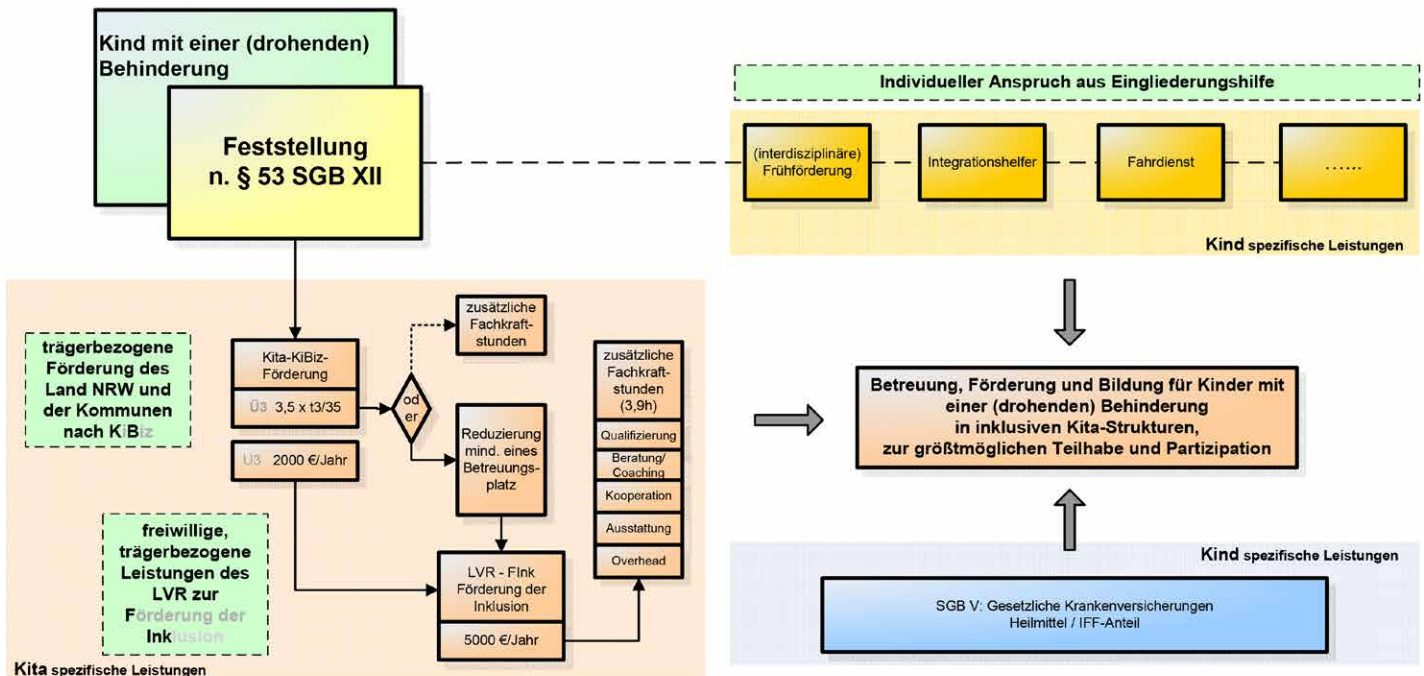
Kind mit einer (drohenden) Behinderung

Feststellung n. § 53 SGB XII

Individueller Anspruch aus Eingliederungshilfe

(interdisziplinäre) Frühförderung

Integrationshelfer

Fahrdienst

……

Kind spezifische Leistungen

trägerbezogene Förderung des Land NRW und der Kommunen nach KiBiz

Kita-KiBiz-Förderung

Ü3 3,5 x t3/35

U3 2000 €/Jahr

oder

zusätzliche Fachkraftstunden

Reduzierung mind. eines Betreuungsplatz

zusätzliche Fachkraftstunden (3,9h)

Qualifizierung

Beratung/ Coaching

Kooperation

Ausstattung

Overhead

freiwillige, trägerbezogene Leistungen des LVR zur Förderung der Inklusion

LVR - FInk Förderung der Inklusion

5000 €/Jahr

Kita spezifische Leistungen

Betreuung, Förderung und Bildung für Kinder mit einer (drohenden) Behinderung in inklusiven Kita-Strukturen, zur größtmöglichen Teilhabe und Partizipation

Kind spezifische Leistungen

SGB V: Gesetzliche Krankenversicherungen Heilmittel / IFF-Anteil